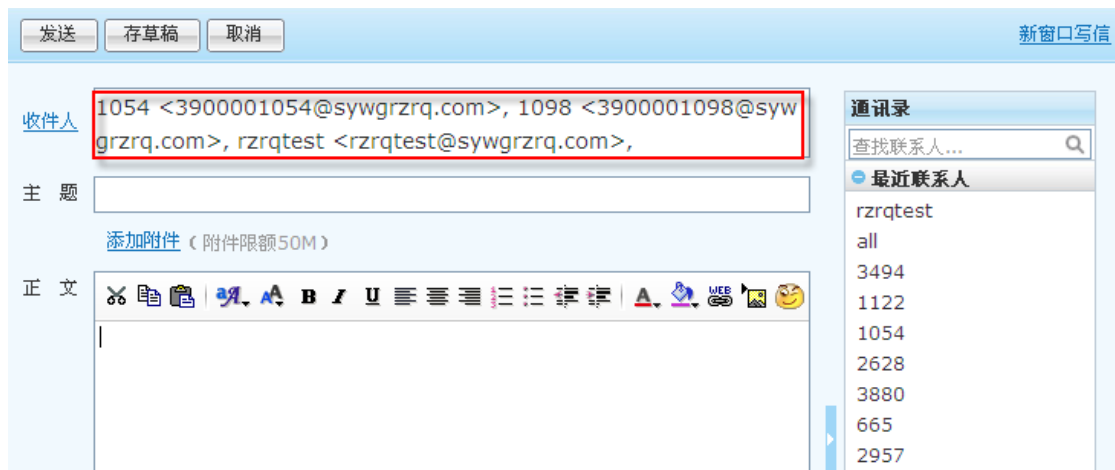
发送 存草稿 取消

新窗口写信

收件人 1054 <3900001054@sywgrzrq.com>, 1098 <3900001098@sywgrzrq.com>, rzrqtest <rzrqtest@sywgrzrq.com>,

主 题

添加附件（附件限额50M）

正 文

通讯录

查找联系人...

最近联系人

rzrqtest
all
3494
1122
1054
2628
3880
665
2957